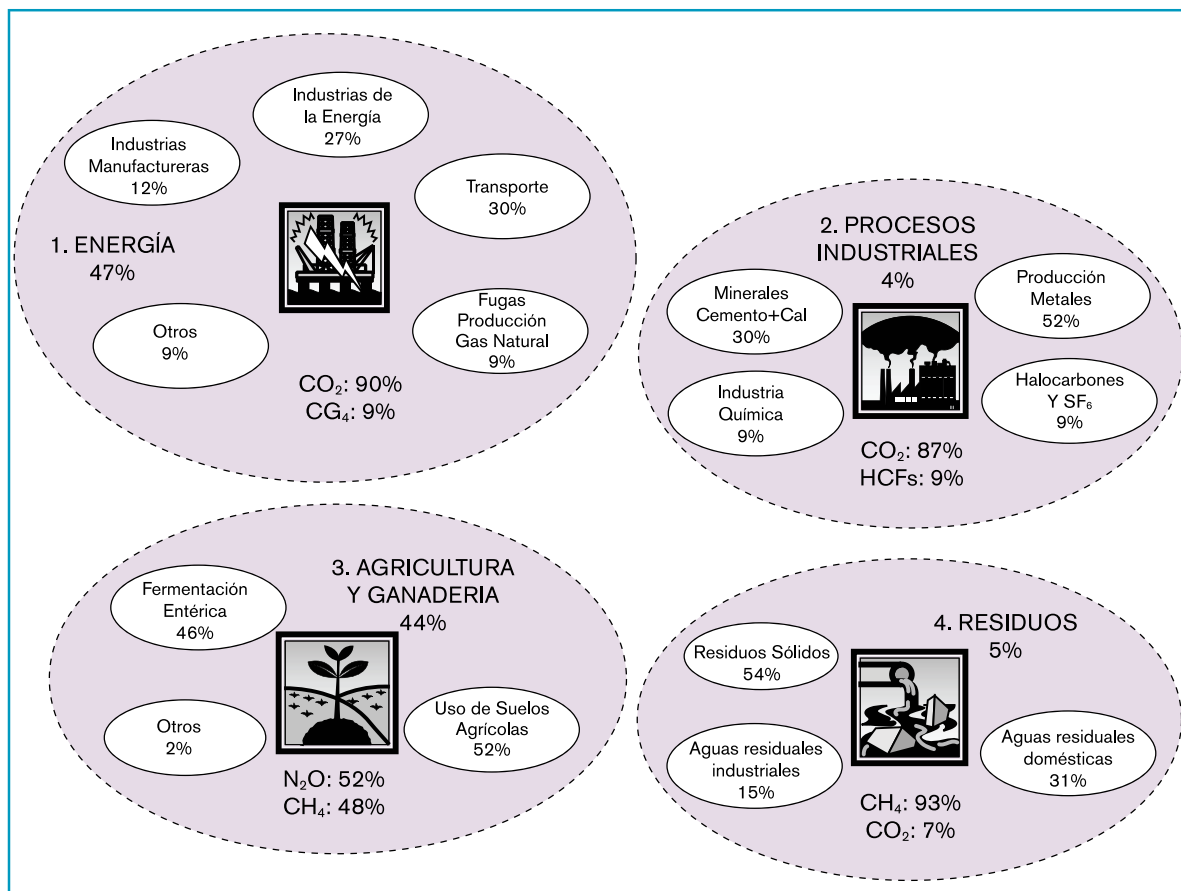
Industrias de la Energía
27%

Industrias Manufactureras
12%

Transporte
30%

1. ENERGÍA
47%

Fugas Producción Gas Natural
9%

Otros
9%

$CO_2$: 90%
$CG_4$: 9%

2. PROCESOS INDUSTRIALES
4%

Minerales Cemento+Cal
30%

Producción Metales
52%

Industria Química
9%

Halocarbones Y $SF_6$
9%

$CO_2$: 87%
HCFs: 9%

Fermentación Entérica
46%

3. AGRICULTURA Y GANADERIA
44%

Otros
2%

Uso de Suelos Agrícolas
52%

$N_2O$: 52%
$CH_4$: 48%

4. RESIDUOS
5%

Residuos Sólidos
54%

Aguas residuales industriales
15%

Aguas residuales domésticas
31%

$CH_4$: 93%
$CO_2$: 7%